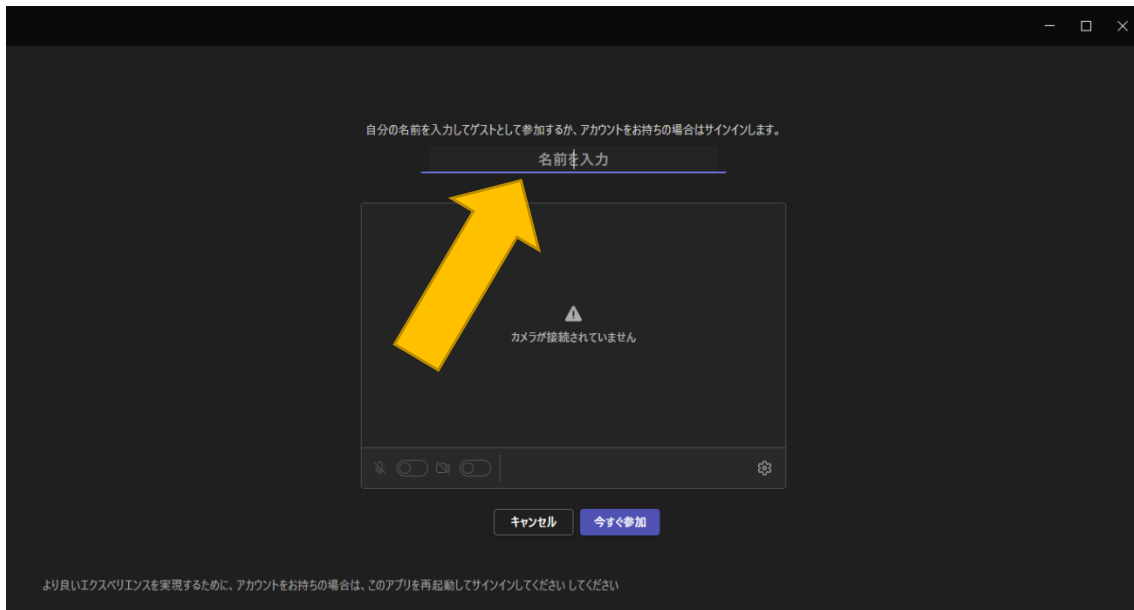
自分の名前を入力してゲストとして参加するか、アカウントをお持ちの場合はサインインします。

名前を入力

カメラが接続されていません

キャンセル
今すぐ参加

より良いエクスペリエンスを実現するために、アカウントをお持ちの場合は、このアプリを再起動してサインインしてください してください